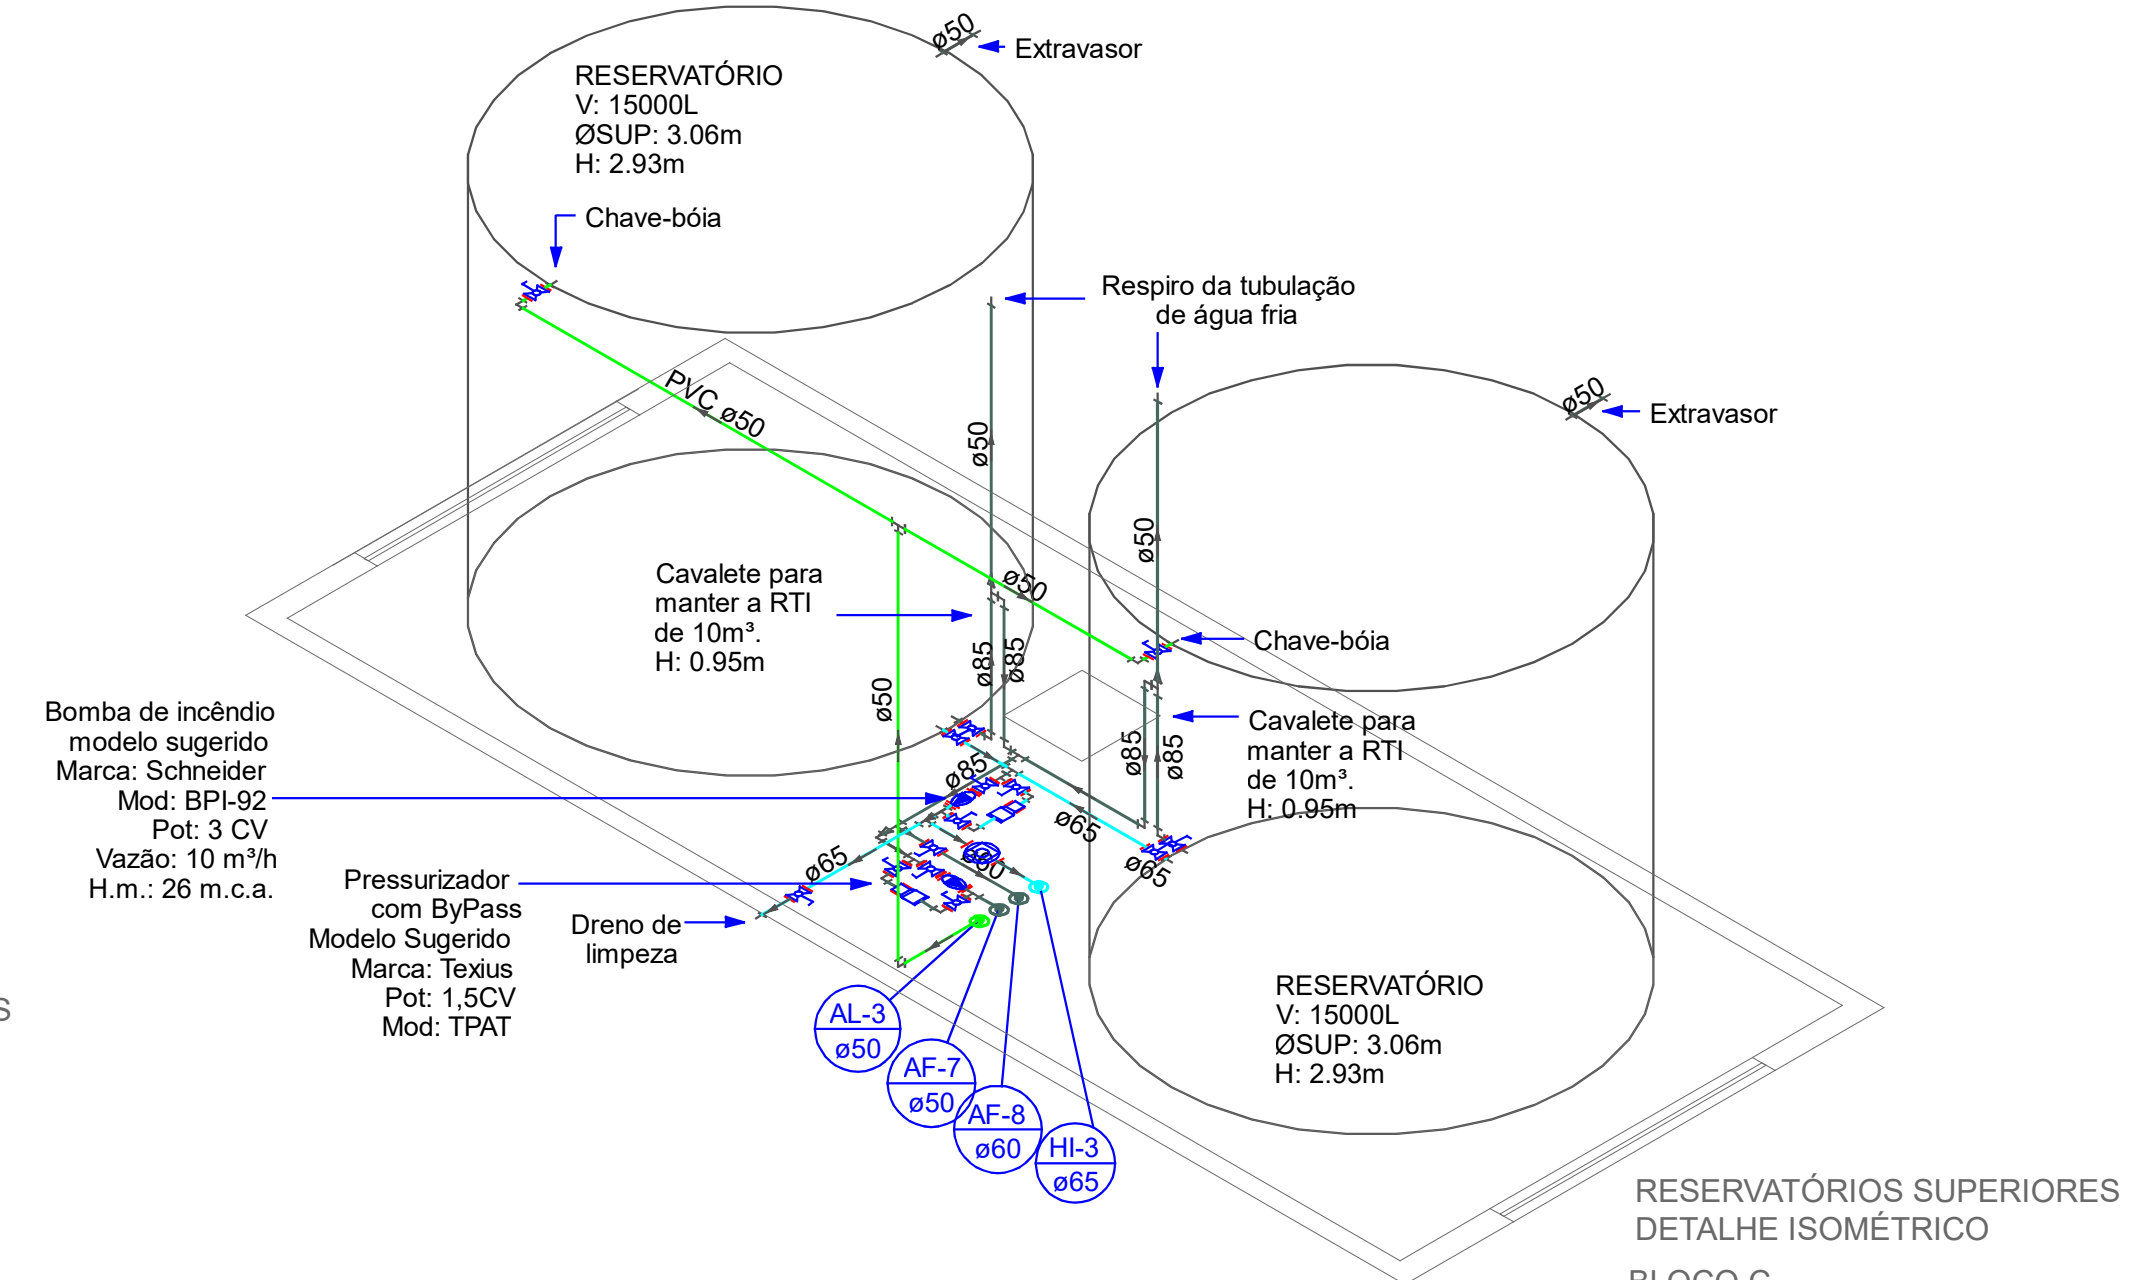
ø50
Extravasor

RESERVATÓRIO
V: 15000L
ØSUP: 3.06m
H: 2.93m

Chave-bóia

Respiro da tubulação de água fria

PVC ø50

ø50

ø50
Extravasor

ø50

Cavalete para manter a RTI de 10m³.
H: 0.95m

ø50

Chave-bóia

ø85 ø85

ø50

Bomba de incêndio modelo sugerido
Marca: Schneider
Mod: BPI-92
Pot: 3 CV
Vazão: 10 m³/h
H.m.: 26 m.c.a.

ø85

ø85 ø85

Cavalete para manter a RTI de 10m³.
H: 0.95m

ø65

ø65

ø60

ø65

Pressurizador com ByPass
Modelo Sugerido
Marca: Texius
Pot: 1,5CV
Mod: TPAT

Dreno de limpeza

AL-3
ø50

AF-7
ø50

AF-8
ø60

HI-3
ø65

RESERVATÓRIO
V: 15000L
ØSUP: 3.06m
H: 2.93m

S

RESERVATÓRIOS SUPERIORES
DETALHE ISOMÉTRICO
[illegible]